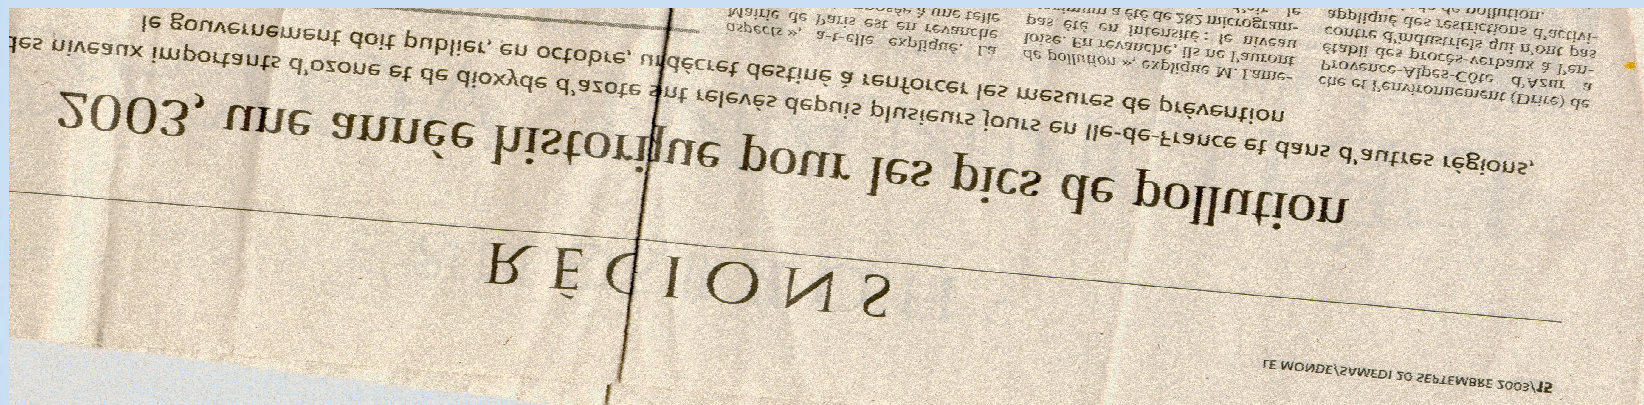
LE MONDE/SAMEDI 20 SEPTEMBRE 2003/15

RÉGIONS

2003, une année historique pour les pics de pollution

Des niveaux importants d'ozone et de dioxyde d'azote ont relevés depuis plusieurs jours en Ile-de-France et dans d'autres régions. Le gouvernement doit publier, en octobre, un décret destiné à renforcer les mesures de prévention

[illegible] de l'environnement (Drire) de Provence-Alpes-Côte d'Azur a établi des procès-verbaux à l'encontre d'industriels qui n'ont pas appliqué des restrictions d'activité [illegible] de pollution.

de pollution », explique M. Lameloise. En revanche, ils ne l'auront pas été en intensité : le niveau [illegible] a été de 282 microgrammes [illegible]

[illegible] aspects », a-t-elle expliqué. La Mairie de Paris est en revanche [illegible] à une telle